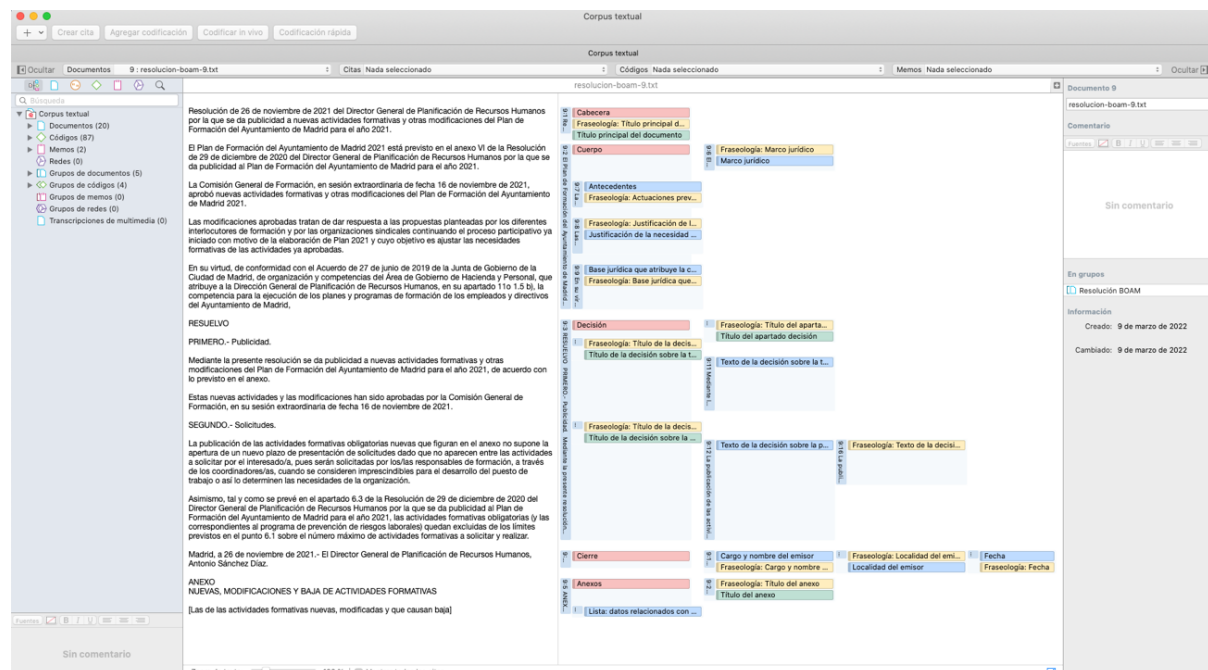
Corpus textual

+ Crear cita Agregar codificación Codificar in vivo Codificación rápida

Corpus textual

Ocultar Documentos 9 : resolucion-boam-9.txt Citas Nada seleccionado Códigos Nada seleccionado Memos Nada seleccionado Ocultar

Búsqueda

Corpus textual
Documentos (20)
Códigos (87)
Memos (2)
Redes (0)
Grupos de documentos (5)
Grupos de códigos (4)
Grupos de memos (0)
Grupos de redes (0)
Transcripciones de multimedia (0)

Fuentes B I U

Sin comentario

resolucion-boam-9.txt

Resolución de 26 de noviembre de 2021 del Director General de Planificación de Recursos Humanos por la que se da publicidad a nuevas actividades formativas y otras modificaciones del Plan de Formación del Ayuntamiento de Madrid para el año 2021.

El Plan de Formación del Ayuntamiento de Madrid 2021 está previsto en el anexo VI de la Resolución de 29 de diciembre de 2020 del Director General de Planificación de Recursos Humanos por la que se da publicidad al Plan de Formación del Ayuntamiento de Madrid para el año 2021.

La Comisión General de Formación, en sesión extraordinaria de fecha 16 de noviembre de 2021, aprobó nuevas actividades formativas y otras modificaciones del Plan de Formación del Ayuntamiento de Madrid 2021.

Las modificaciones aprobadas tratan de dar respuesta a las propuestas planteadas por los diferentes interlocutores de formación y por las organizaciones sindicales continuando el proceso participativo ya iniciado con motivo de la elaboración de Plan 2021 y cuyo objetivo es ajustar las necesidades formativas de las actividades ya aprobadas.

En su virtud, de conformidad con el Acuerdo de 27 de junio de 2019 de la Junta de Gobierno de la Ciudad de Madrid, de organización y competencias del Área de Gobierno de Hacienda y Personal, que atribuye a la Dirección General de Planificación de Recursos Humanos, en su apartado 11o 1.5 b), la competencia para la ejecución de los planes y programas de formación de los empleados y directivos del Ayuntamiento de Madrid,

RESUELVO

PRIMERO.- Publicidad.

Mediante la presente resolución se da publicidad a nuevas actividades formativas y otras modificaciones del Plan de Formación del Ayuntamiento de Madrid en el año 2021, de acuerdo con lo previsto en el anexo.

Estas nuevas actividades y las modificaciones han sido aprobadas por la Comisión General de Formación, en su sesión extraordinaria de fecha 16 de noviembre de 2021.

SEGUNDO.- Solicitudes.

La publicación de las actividades formativas obligatorias nuevas que figuran en el anexo no supone la apertura de un nuevo plazo de presentación de solicitudes dado que no aparecen entre las actividades a solicitar por el interesado/a, pues serán solicitadas por los/las responsables de formación, a través de los coordinadores/as, cuando se consideren imprescindibles para el desarrollo del puesto de trabajo o así lo determinen las necesidades de la organización.

Asimismo, tal y como se prevé en el apartado 6.3 de la Resolución de 29 de diciembre de 2020 del Director General de Planificación de Recursos Humanos por la que se da publicidad al Plan de Formación del Ayuntamiento de Madrid para el año 2021, las actividades formativas obligatorias (y las correspondientes al programa de prevención de riesgos laborales) quedan excluidas de los límites previstos en el punto 6.1 sobre el número máximo de actividades formativas a solicitar y realizar.

Madrid, a 26 de noviembre de 2021.- El Director General de Planificación de Recursos Humanos, Antonio Sánchez Díaz.

ANEXO
NUEVAS, MODIFICACIONES Y BAJA DE ACTIVIDADES FORMATIVAS

[Las de las actividades formativas nuevas, modificadas y que causan baja]

Cabecera
Fraseología: Título principal d...
Título principal del documento
Cuerpo
Fraseología: Marco jurídico
Marco jurídico
Antecedentes
Fraseología: Actuaciones prev...
Fraseología: Justificación de l...
Justificación de la necesidad ...
Base jurídica que atribuye la c...
Fraseología: Base jurídica que...
Decisión
Fraseología: Título del aparta...
Título del apartado decisión
Fraseología: Título de la decis...
Título de la decisión sobre la t...
Texto de la decisión sobre la t...
Fraseología: Título de la decis...
Título de la decisión sobre la ...
Texto de la decisión sobre la p...
Fraseología: Texto de la decisi...
Cierre
Cargo y nombre del emisor
Fraseología: Localidad del emi...
Fecha
Fraseología: Cargo y nombre ...
Localidad del emisor
Fraseología: Fecha
Anexos
Fraseología: Título del anexo
Título del anexo
Lista: datos relacionados con ...

Documento 9
resolucion-boam-9.txt
Comentario
Fuentes B I U
Sin comentario
En grupos
Resolución BOAM
Información
Creado: 9 de marzo de 2022
Cambiado: 9 de marzo de 2022